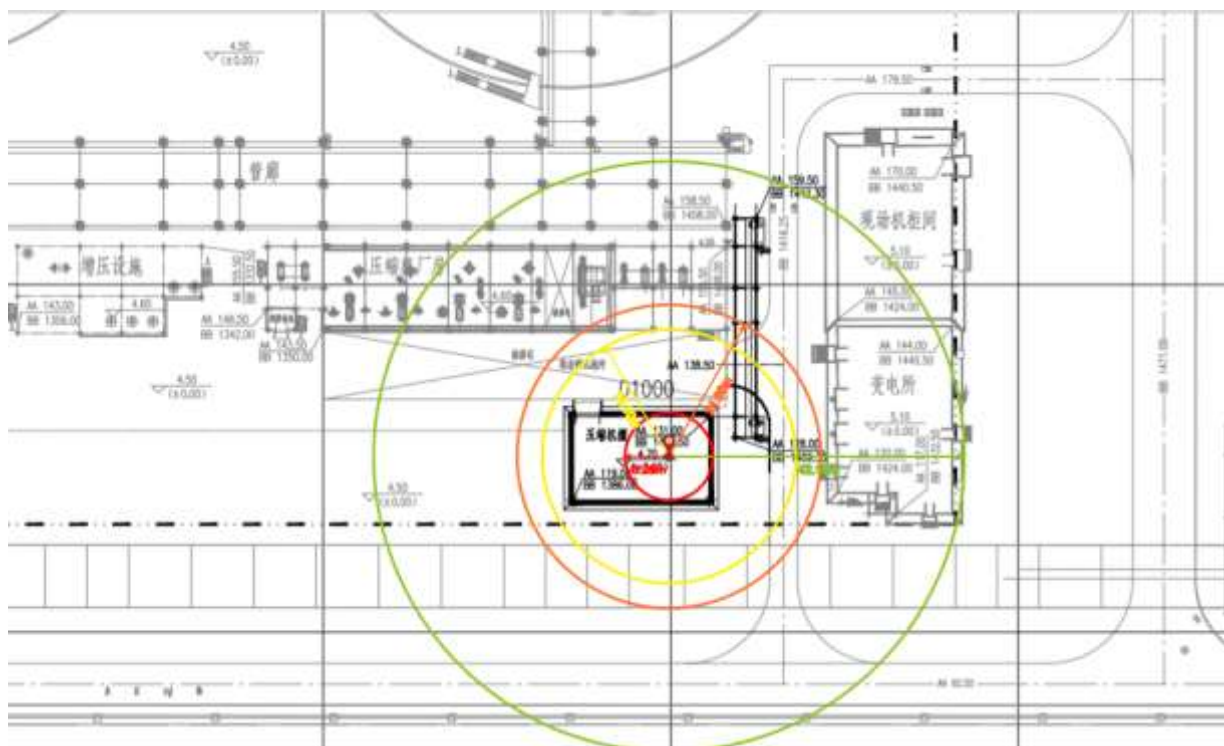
4.50
(±0.00)

管廊

增压设施

压缩机厂房

AA 143.00
BB 1358.00

4.60

AA 148.50
BB 1342.00

AA 143.00
BB 1350.00

4.50
(±0.00)

4.50
(±0.00)

AA 158.50
BB 1456.00

AA 159.50
BB 1463.30

AA 176.50

AA 170.00
BB 1440.50

现场机柜间

5.10
(±0.00)

AA 145.00
BB 1424.00

AA 144.00
BB 1440.50

变电所

5.10
(±0.00)

AA 138.50

01000

压缩机棚

4.20

AA 119.50
BB 1386.00

AA 118.00

AA 120.00
BB 1424.00

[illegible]